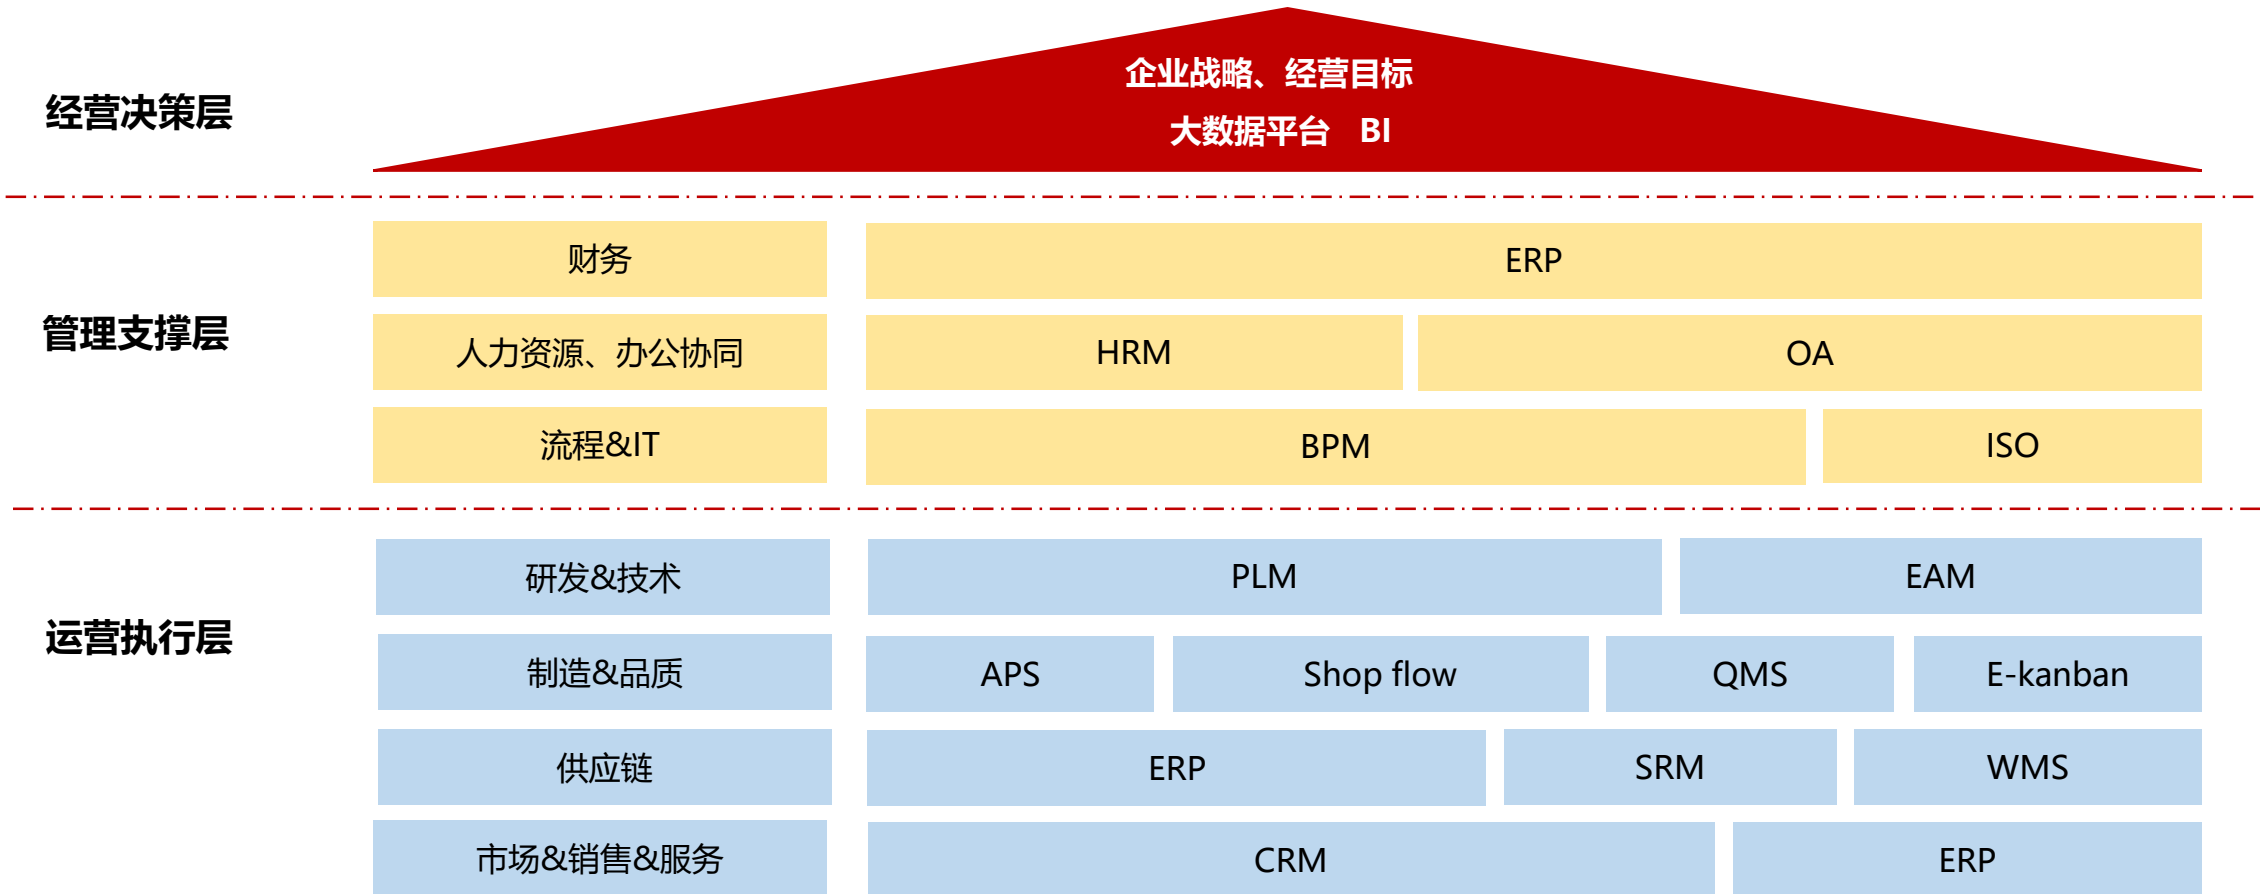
经营决策层

企业战略、经营目标
大数据平台 BI

管理支撑层

| 财务 | ERP | | |
|---|---|---|---|
| 人力资源、办公协同 | HRM | OA | |
| 流程&IT | BPM | ISO | |

运营执行层

| 研发&技术 | PLM | EAM | | |
|---|---|---|---|---|
| 制造&品质 | APS | Shop flow | QMS | E-kanban |
| 供应链 | ERP | SRM | WMS | |
| 市场&销售&服务 | CRM | ERP | | |